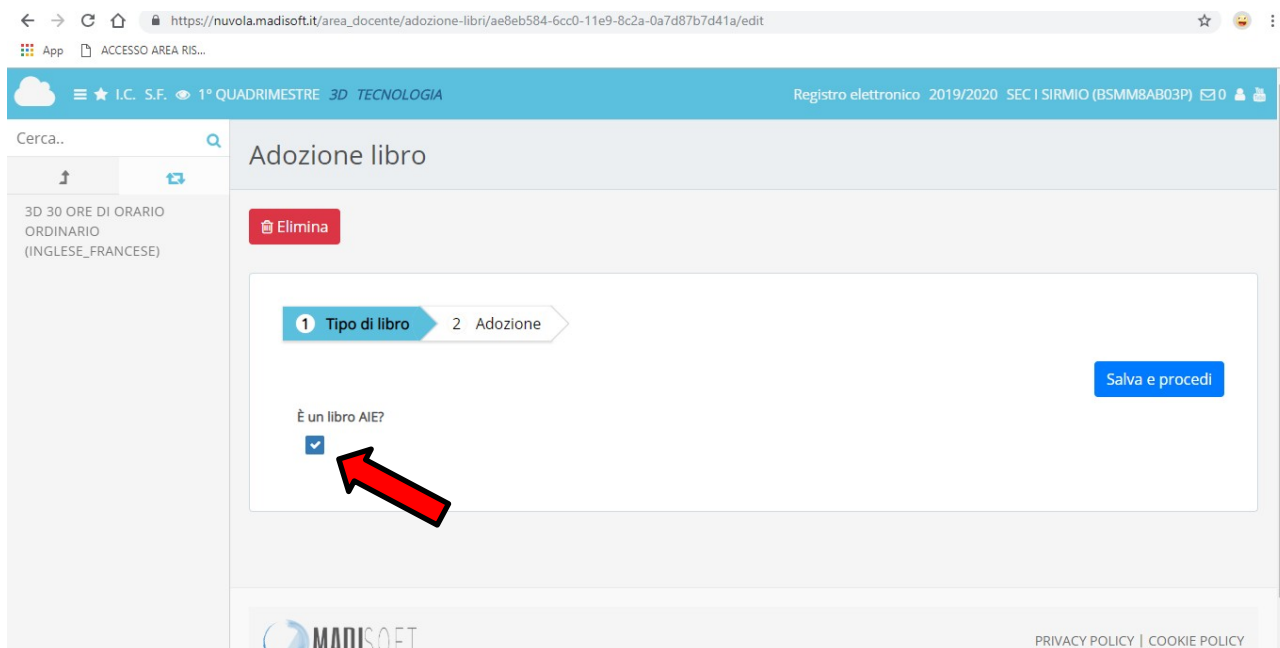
https://nuvola.madisoft.it/area_docente/adozione-libri/ae8eb584-6cc0-11e9-8c2a-0a7d87b7d41a/edit

App ACCESSO AREA RIS...

I.C. S.F. 1° QUADRIMESTRE 3D TECNOLOGIA

Registro elettronico 2019/2020 SEC I SIRMIO (BSMM8AB03P) 0

Cerca..

3D 30 ORE DI ORARIO ORDINARIO (INGLESE_FRANCESE)

Adozione libro

Elimina

1 Tipo di libro 2 Adozione

Salva e procedi

È un libro AIE?

MADISOFT

PRIVACY POLICY | COOKIE POLICY